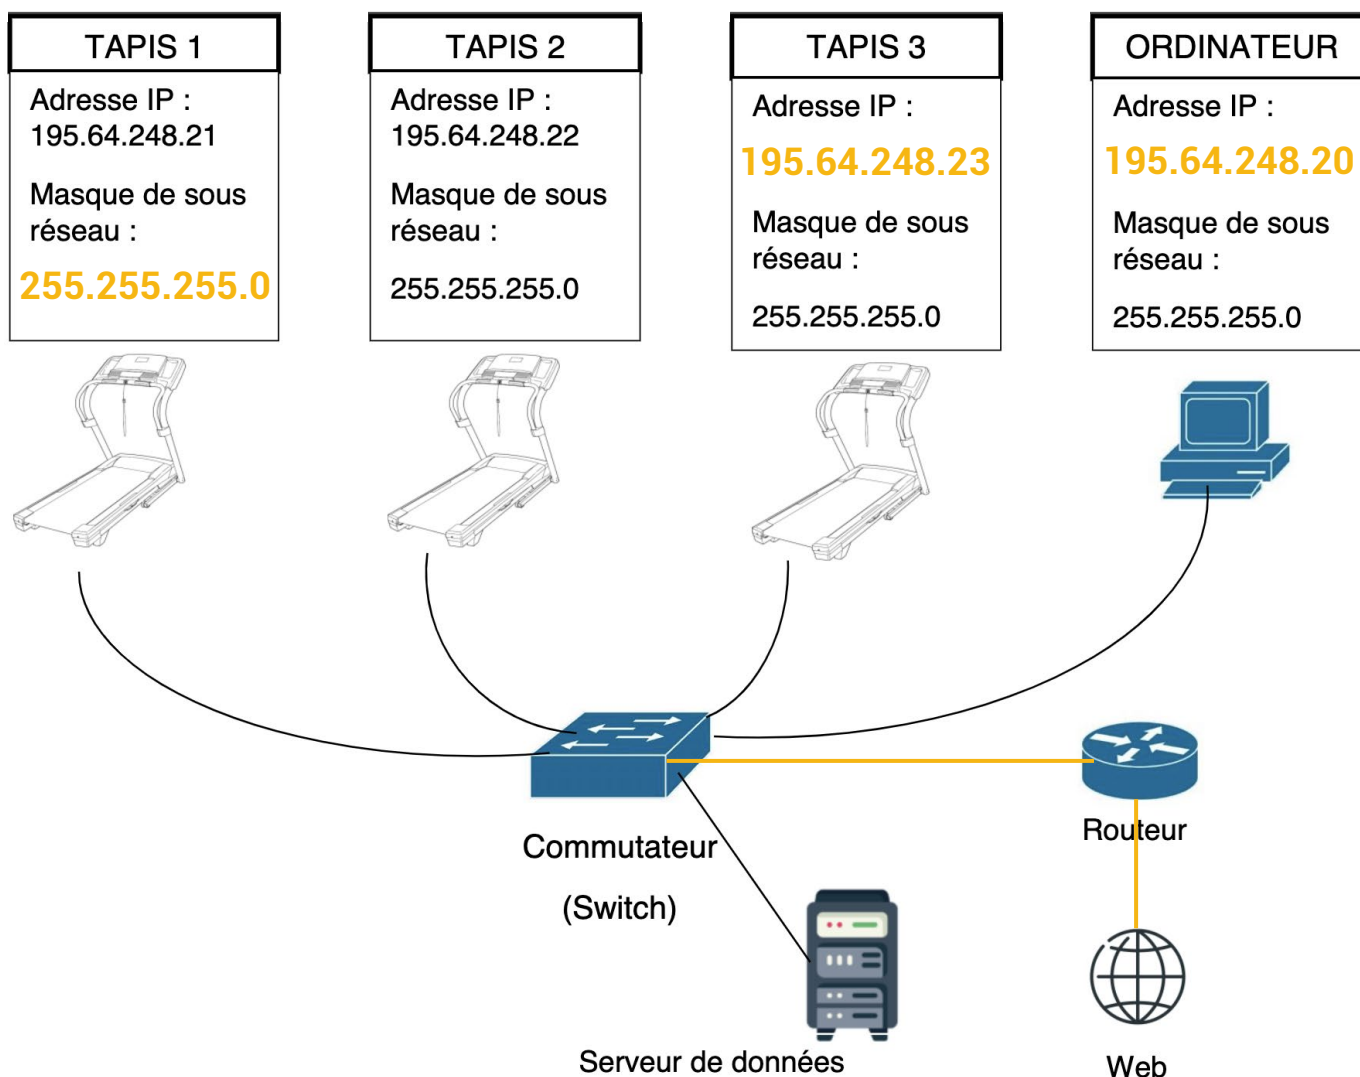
TAPIS 1

Adresse IP : 195.64.248.21

Masque de sous réseau :

255.255.255.0

TAPIS 2

Adresse IP : 195.64.248.22

Masque de sous réseau :

255.255.255.0

TAPIS 3

Adresse IP :

195.64.248.23

Masque de sous réseau :

255.255.255.0

ORDINATEUR

Adresse IP :

195.64.248.20

Masque de sous réseau :

255.255.255.0

Commutateur

(Switch)

Routeur

Serveur de données

Web